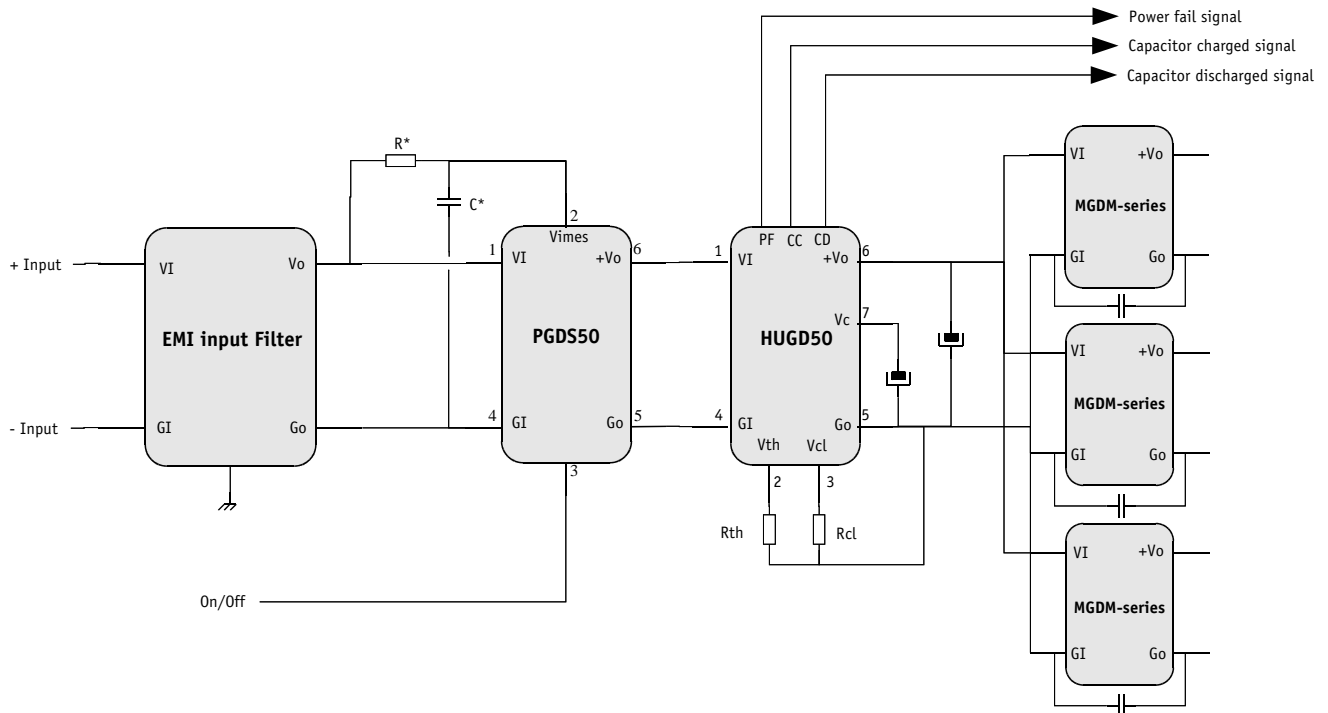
Power fail signal
Capacitor charged signal
Capacitor discharged signal

R*
C*

+ Input
- Input

VI
Vo
EMI input Filter
GI
Go

2
Vimes
1
VI
6
+Vo
PGDS50
4
GI
Go
5
3

On/Off

PF
CC
CD
1
VI
+Vo
6
Vc
7
HUGD50
4
GI
Go
5
Vth
Vcl
2
3
Rth
Rcl

VI
+Vo
MGDM-series
GI
Go

VI
+Vo
MGDM-series
GI
Go

VI
+Vo
MGDM-series
GI
Go